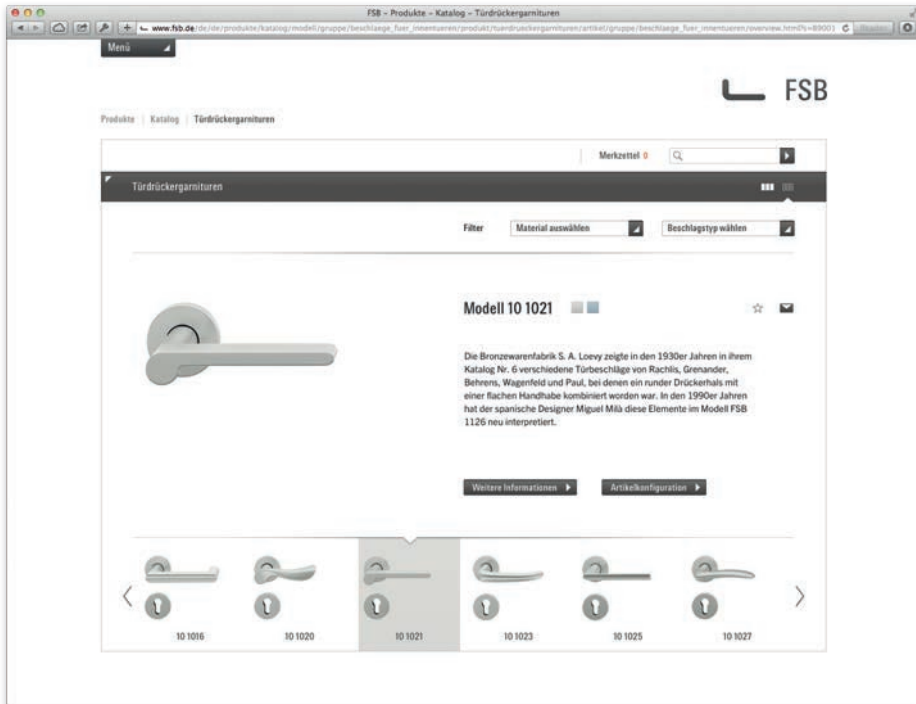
FSB – Produkte – Katalog – Türdrückergarnituren

www.fsb.de/de/de/produkte/katalog/modell/gruppe/beschlaege_fuer_innentueren/produkt/tuerdrueckergarnituren/artikel/gruppe/beschlaege_fuer_innentueren/overview.html?s=89001

Menü

FSB

Produkte | Katalog | Türdrückergarnituren

Merkzettel 0

Türdrückergarnituren

Filter Material auswählen Beschlagstyp wählen

Modell 10 1021

Die Bronzewarenfabrik S. A. Loevy zeigte in den 1930er Jahren in ihrem Katalog Nr. 6 verschiedene Türbeschläge von Rachlis, Grenander, Behrens, Wagenfeld und Paul, bei denen ein runder Drückerhals mit einer flachen Handhabe kombiniert worden war. In den 1990er Jahren hat der spanische Designer Miguel Milá diese Elemente im Modell FSB 1126 neu interpretiert.

Weitere Informationen Artikelkonfiguration

10 1016 10 1020 10 1021 10 1023 10 1025 10 1027